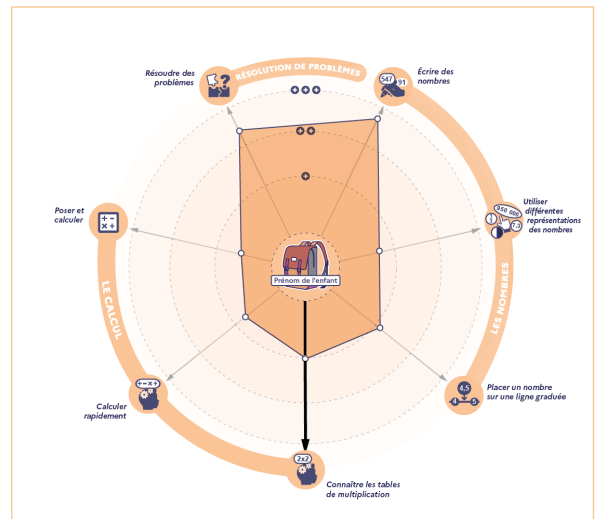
RÉSOLUTION DE PROBLÈMES

Résoudre des problèmes

547 91

Écrire des nombres

Utiliser différentes représentations des nombres

950 000

7,3

LES NOMBRES

Placer un nombre sur une ligne graduée

4,5

4

5

Connaître les tables de multiplication

2x2

Calculer rapidement

LE CALCUL

Poser et calculer

Prénom de l'enfant